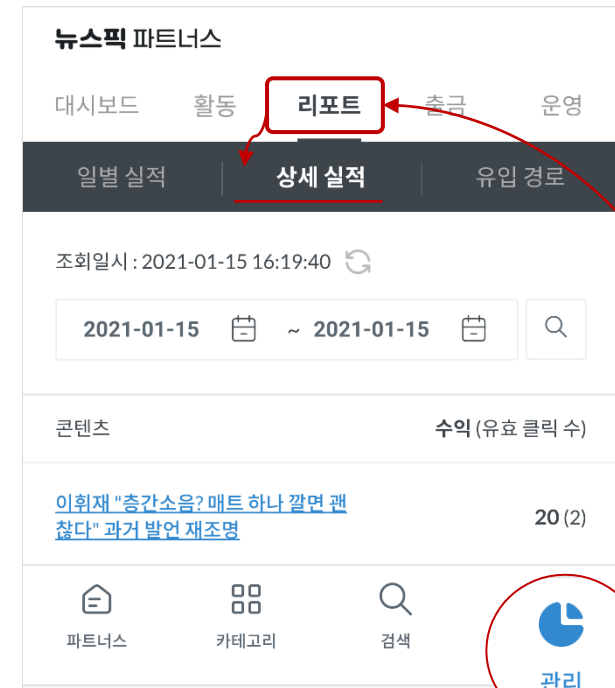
뉴스픽 파트너스

대시보드 활동 리포트 출금 운영

일별 실적 상세 실적 유입 경로

조회일시 : 2021-01-15 16:19:40

2021-01-15 ~ 2021-01-15

콘텐츠 수익 (유효 클릭 수)

이휘재 "층간소음? 매트 하나 깔면 괜찮다" 과거 발언 재조명 20 (2)

파트너스 카테고리 검색 관리